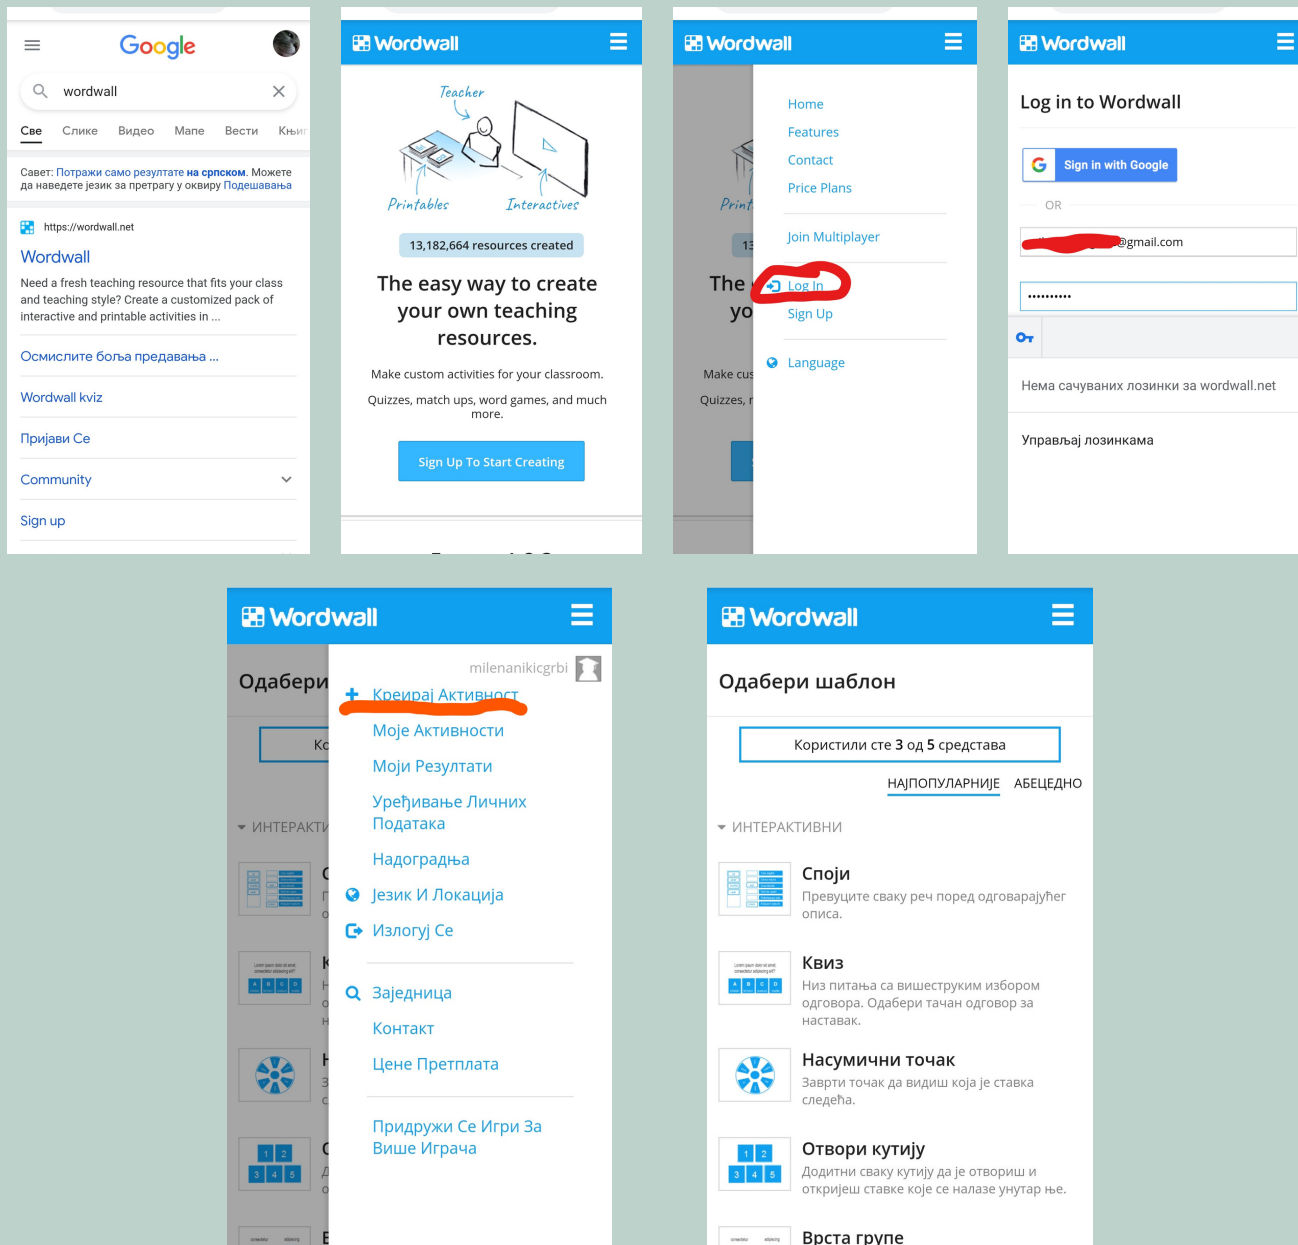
Google

wordwall

Све Слике Видео Мапе Вести Књи

Савет: Потражи само резултате на српском. Можете да наведете језик за претрагу у оквиру Подешавања

https://wordwall.net

Wordwall

Need a fresh teaching resource that fits your class and teaching style? Create a customized pack of interactive and printable activities in ...

Осмислите боља предавања ...

Wordwall kviz

Пријави Се

Community

Sign up

Wordwall

Teacher

Printables Interactives

13,182,664 resources created

The easy way to create your own teaching resources.

Make custom activities for your classroom.

Quizzes, match ups, word games, and much more.

Sign Up To Start Creating

Wordwall

Home

Features

Contact

Price Plans

Join Multiplayer

Log In

Sign Up

Language

Print

13

The

yo

Make cus

Quizzes,

Wordwall

Log in to Wordwall

Sign in with Google

OR

@gmail.com

••••••••••

Нема сачуваних лозинки за wordwall.net

Управљај лозинкама

Wordwall

Одабери

milenanikicgrbi

Креирај Активност

Моје Активности

Моји Резултати

Уређивање Личних Података

Надоградња

Језик И Локација

Излогуј Се

Заједница

Контакт

Цене Претплата

Придружи Се Игри За Више Играча

ИНТЕРАКТИ

Wordwall

Одабери шаблон

Користили сте 3 од 5 средстава

НАЈПОПУЛАРНИЈЕ АБЕЦЕДНО

ИНТЕРАКТИВНИ

Споји
Превуците сваку реч поред одговарајућег описа.

Квиз
Низ питања са вишеструким избором одговора. Одабери тачан одговор за наставак.

Насумични точак
Заврти точак да видиш која је ставка следећа.

Отвори кутију
Додитни сваку кутију да је отвориш и откријеш ставке које се налазе унутар ње.

Врста групе